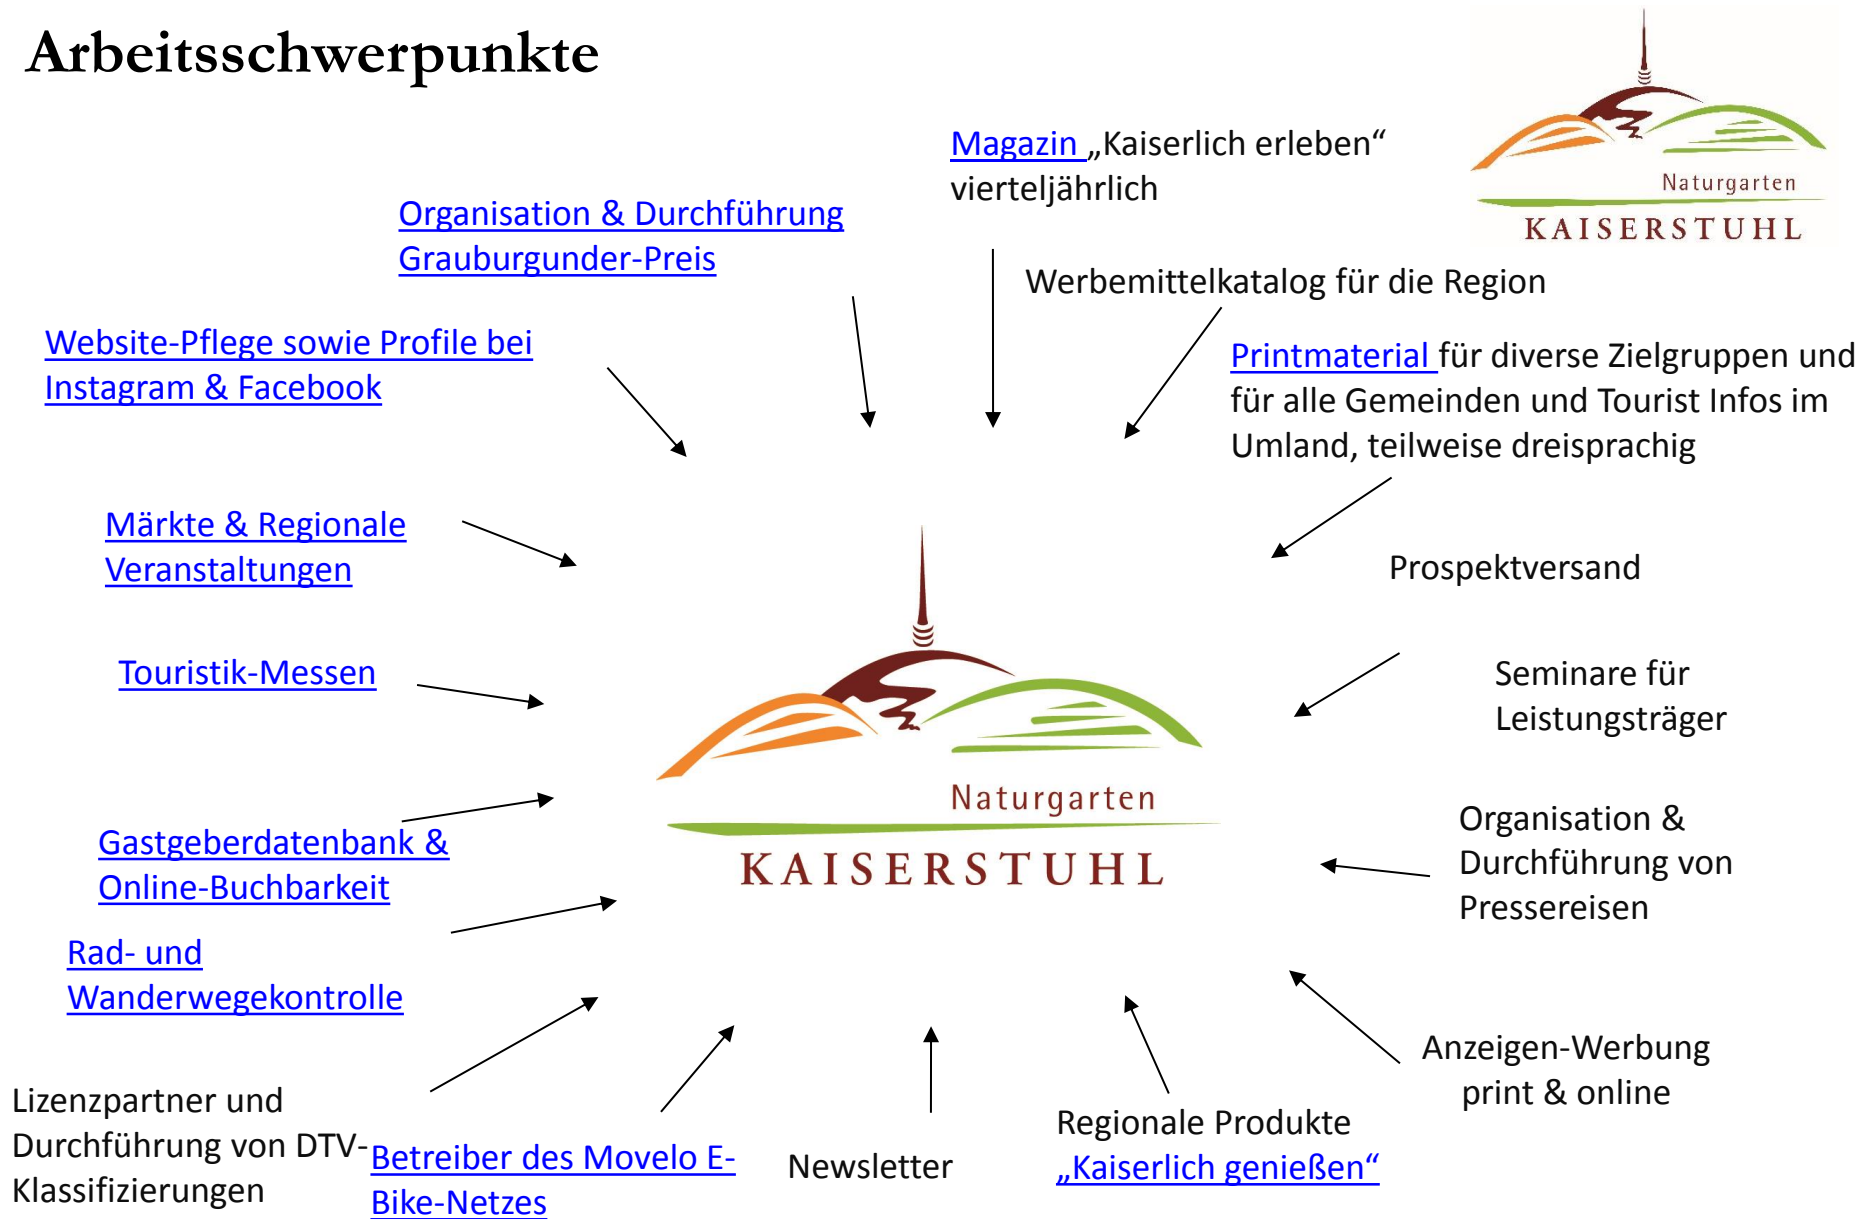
Arbeitsschwerpunkte

Naturgarten
KAISERSTUHL

Magazin „Kaiserlich erleben“ vierteljährlich

Organisation & Durchführung Grauburgunder-Preis

Werbemittelkatalog für die Region

Website-Pflege sowie Profile bei Instagram & Facebook

Printmaterial für diverse Zielgruppen und für alle Gemeinden und Tourist Infos im Umland, teilweise dreisprachig

Märkte & Regionale Veranstaltungen

Prospektversand

Touristik-Messen

Seminare für Leistungsträger

Naturgarten
KAISERSTUHL

Organisation & Durchführung von Pressereisen

Gastgeberdatenbank & Online-Buchbarkeit

Rad- und Wanderwegekontrolle

Anzeigen-Werbung print & online

Lizenzpartner und Durchführung von DTV-Klassifizierungen

Betreiber des Movelo E-Bike-Netzes

Newsletter

Regionale Produkte „Kaiserlich genießen“